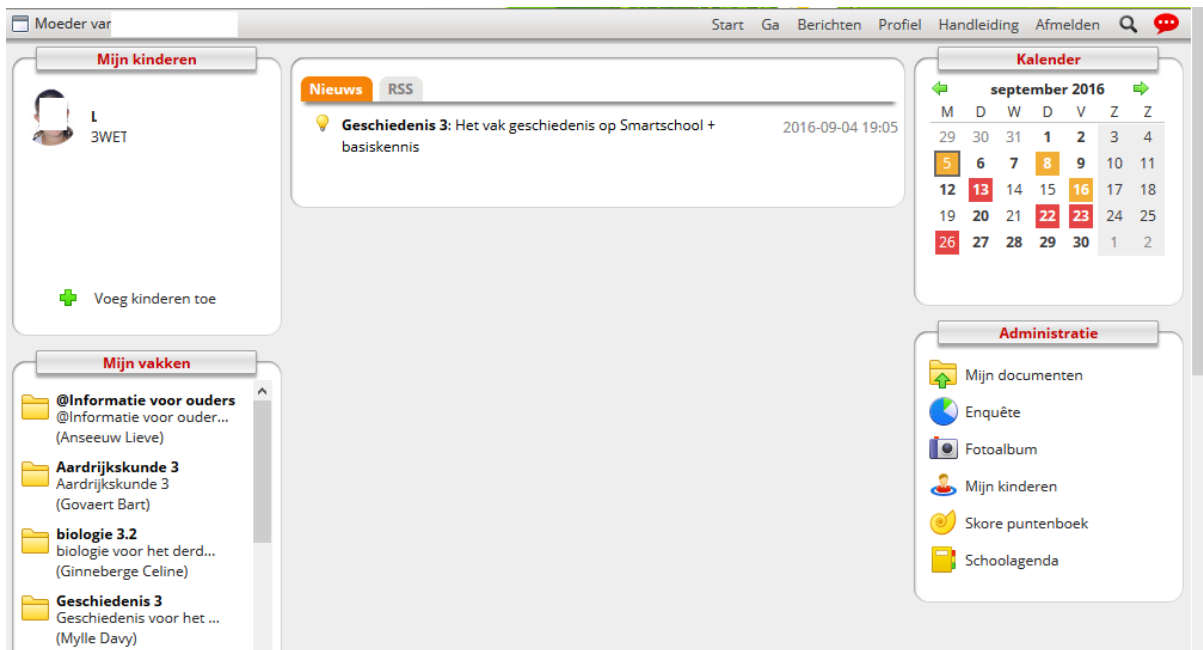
Moeder var

Start Ga Berichten Profiel Handleiding Afmelden

Mijn kinderen

L
3WET

Voeg kinderen toe

Nieuws RSS

Geschiedenis 3: Het vak geschiedenis op Smartschool + basiskennis 2016-09-04 19:05

Kalender

september 2016

| M | D | W | D | V | Z | Z |
|---|---|---|---|---|---|---|
| 29 | 30 | 31 | 1 | 2 | 3 | 4 |
| 5 | 6 | 7 | 8 | 9 | 10 | 11 |
| 12 | 13 | 14 | 15 | 16 | 17 | 18 |
| 19 | 20 | 21 | 22 | 23 | 24 | 25 |
| 26 | 27 | 28 | 29 | 30 | 1 | 2 |

Mijn vakken

@Informatie voor ouders
@Informatie voor ouder...
(Anseeuw Lieve)

Aardrijkskunde 3
Aardrijkskunde 3
(Govaert Bart)

biologie 3.2
biologie voor het derd...
(Ginneberge Celine)

Geschiedenis 3
Geschiedenis voor het ...
(Mylle Davy)

Administratie

Mijn documenten
Enquête
Fotoalbum
Mijn kinderen
Skore puntenboek
Schoolagenda